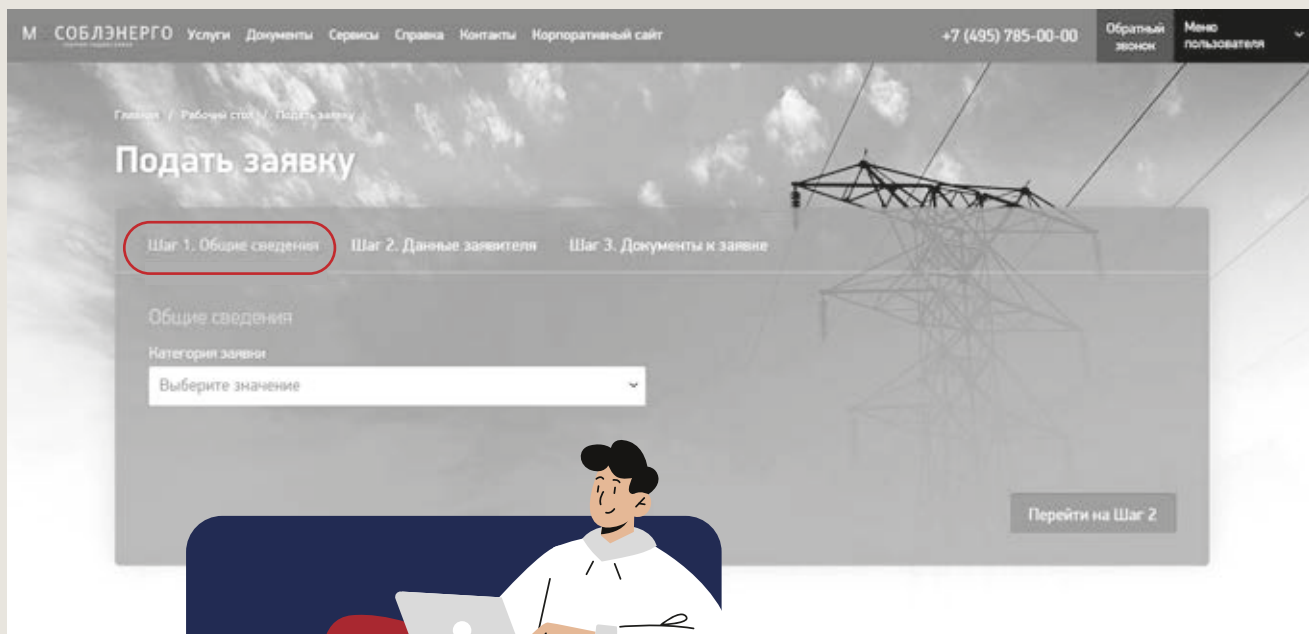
М СОБЛЭНЕРГО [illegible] Услуги Документы Сервисы Справка Контакты Корпоративный сайт +7 (495) 785-00-00 Обратный звонок Меню пользователя

Главная / Рабочий стол / Подать заявку

Подать заявку

Шаг 1. Общие сведения Шаг 2. Данные заявителя Шаг 3. Документы к заявке

Общие сведения

Категория заявки

Выберите значение

Перейти на Шаг 2